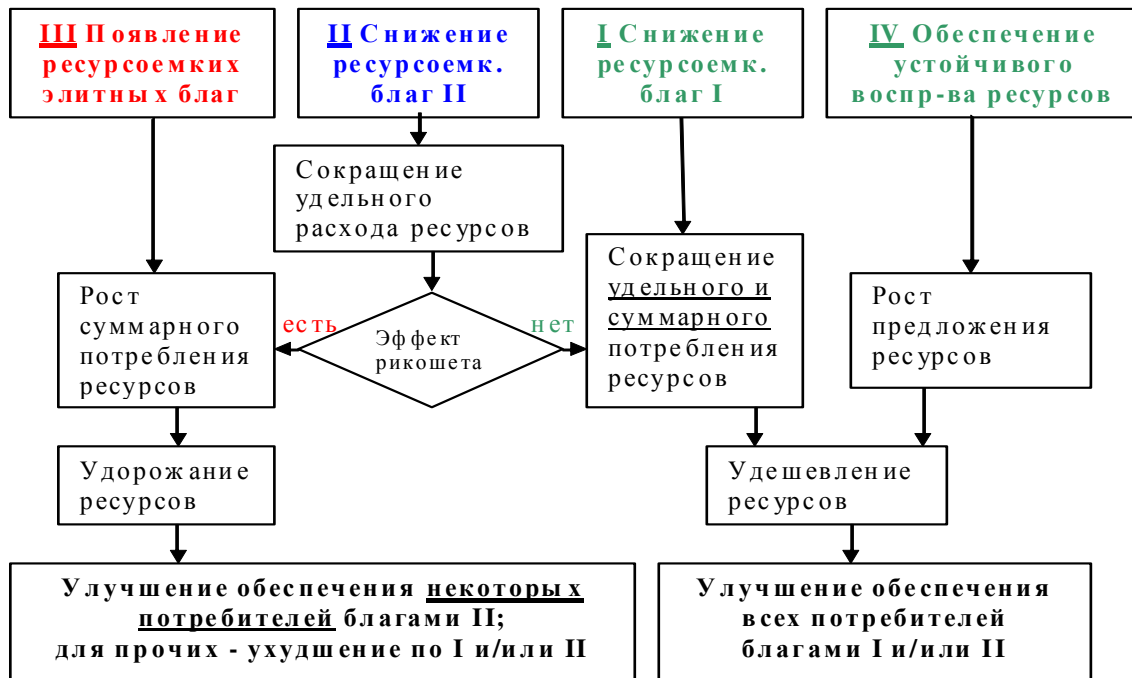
III Появление ресурсоемких элитных благ

II Снижение ресурсоемк. благ II

I Снижение ресурсоемк. благ I

IV Обеспечение устойчивого воспр-ва ресурсов

Сокращение удельного расхода ресурсов

Рост суммарного потребления ресурсов

есть

Эффект рикошета

нет

Сокращение удельного и суммарного потребления ресурсов

Рост предложения ресурсов

Удорожание ресурсов

Удешевление ресурсов

Улучшение обеспечения некоторых потребителей благами II; для прочих - ухудшение по I и/или II

Улучшение обеспечения всех потребителей благами I и/или II